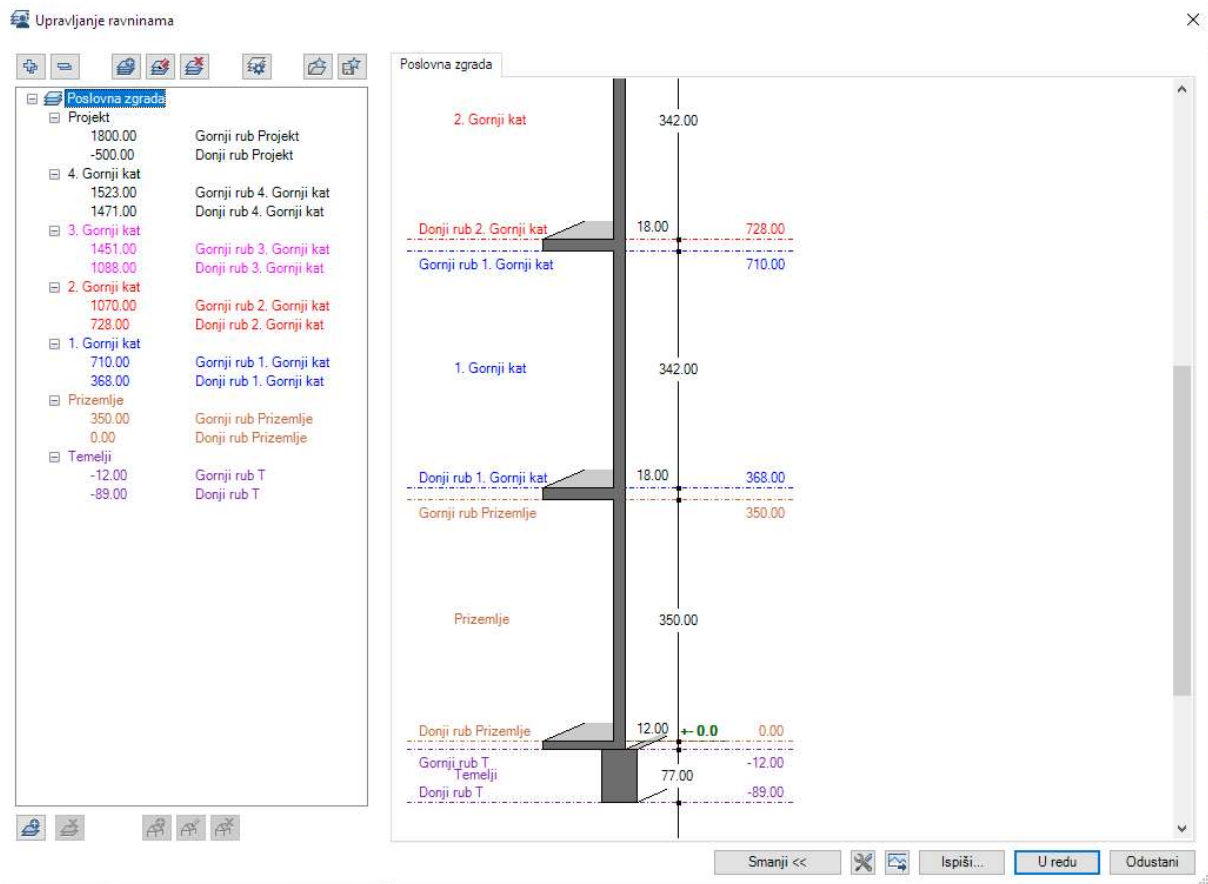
Upravljanje ravninama

×

Poslovna zgrada
Projekt
1800.00 Gornji rub Projekt
-500.00 Donji rub Projekt
4. Gornji kat
1523.00 Gornji rub 4. Gornji kat
1471.00 Donji rub 4. Gornji kat
3. Gornji kat
1451.00 Gornji rub 3. Gornji kat
1088.00 Donji rub 3. Gornji kat
2. Gornji kat
1070.00 Gornji rub 2. Gornji kat
728.00 Donji rub 2. Gornji kat
1. Gornji kat
710.00 Gornji rub 1. Gornji kat
368.00 Donji rub 1. Gornji kat
Prizemlje
350.00 Gornji rub Prizemlje
0.00 Donji rub Prizemlje
Temelji
-12.00 Gornji rub T
-89.00 Donji rub T

Poslovna zgrada

2. Gornji kat
342.00
Donji rub 2. Gornji kat
18.00
728.00
Gornji rub 1. Gornji kat
710.00
1. Gornji kat
342.00
Donji rub 1. Gornji kat
18.00
368.00
Gornji rub Prizemlje
350.00
Prizemlje
350.00
Donji rub Prizemlje
12.00
+- 0.0
0.00
Gornji rub T
-12.00
Temelji
77.00
Donji rub T
-89.00

Smanji <<
Ispiši...
U redu
Odustani